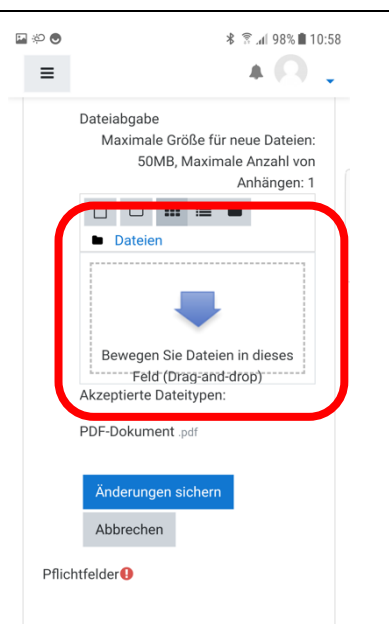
98% 10:58

Dateiabgabe

Maximale Größe für neue Dateien: 50MB, Maximale Anzahl von Anhängen: 1

Dateien

Bewegen Sie Dateien in dieses Feld (Drag-and-drop)

Akzeptierte Dateitypen:

PDF-Dokument .pdf

Änderungen sichern

Abbrechen

Pflichtfelder